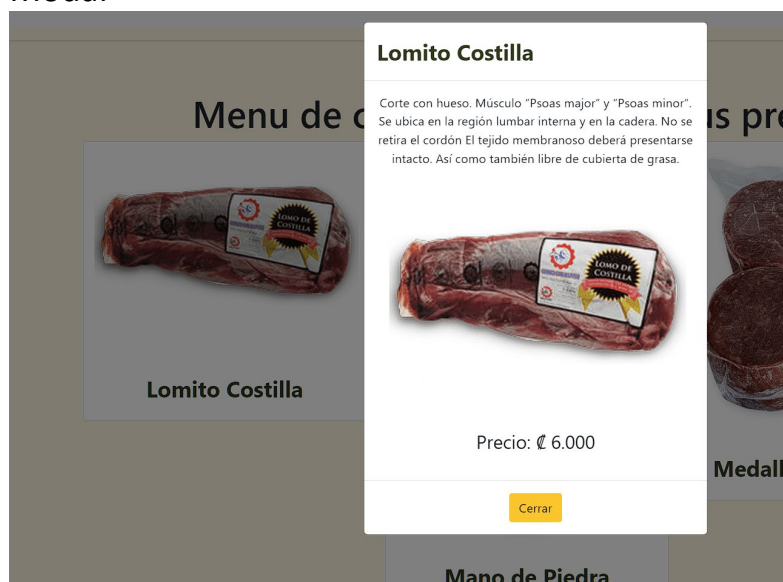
Menu de c

us pr

Lomito Costilla

LOMO DE COSTILLA

Lomito Costilla

Corte con hueso. Músculo "Psoas major" y "Psoas minor". Se ubica en la región lumbar interna y en la cadera. No se retira el cordón El tejido membranoso deberá presentarse intacto. Así como también libre de cubierta de grasa.

LOMO DE COSTILLA

Precio: ₡ 6.000

Cerrar

Medall

Mano de Piedra